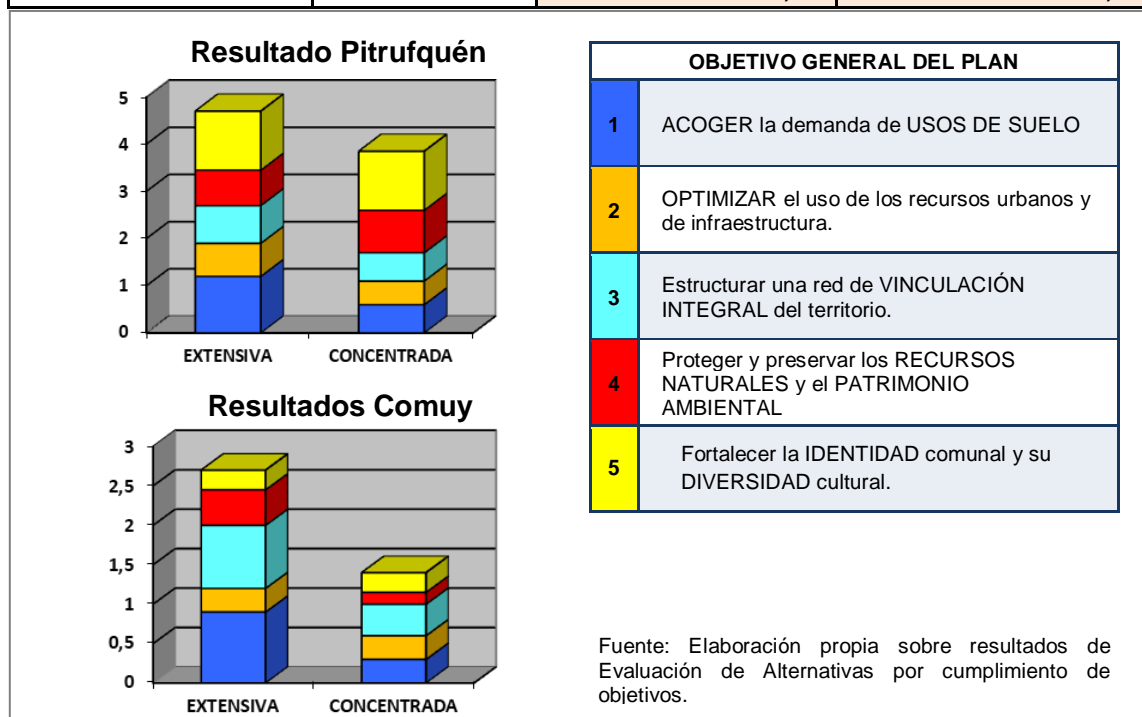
Resultado Pitrufquén

5
4
3
2
1
0

EXTENSIVA CONCENTRADA

Resultados Comuy

3
2,5
2
1,5
1
0,5
0

EXTENSIVA CONCENTRADA

| OBJETIVO GENERAL DEL PLAN | |
|---|---|
| 1 | ACOGER la demanda de USOS DE SUELO |
| 2 | OPTIMIZAR el uso de los recursos urbanos y de infraestructura. |
| 3 | Estructurar una red de VINCULACIÓN INTEGRAL del territorio. |
| 4 | Proteger y preservar los RECURSOS NATURALES y el PATRIMONIO AMBIENTAL |
| 5 | Fortalecer la IDENTIDAD comunal y su DIVERSIDAD cultural. |

Fuente: Elaboración propia sobre resultados de Evaluación de Alternativas por cumplimiento de objetivos.